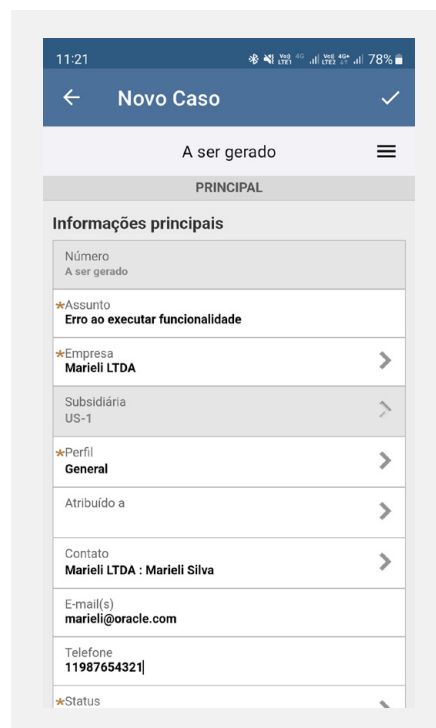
11:21 78%

Novo Caso

A ser gerado

PRINCIPAL

Informações principais

Número
A ser gerado

*Assunto
Erro ao executar funcionalidade

*Empresa
Marieli LTDA

Subsidiária
US-1

*Perfil
General

Atribuído a

Contato
Marieli LTDA : Marieli Silva

E-mail(s)
marieli@oracle.com

Telefone
11987654321

*Status